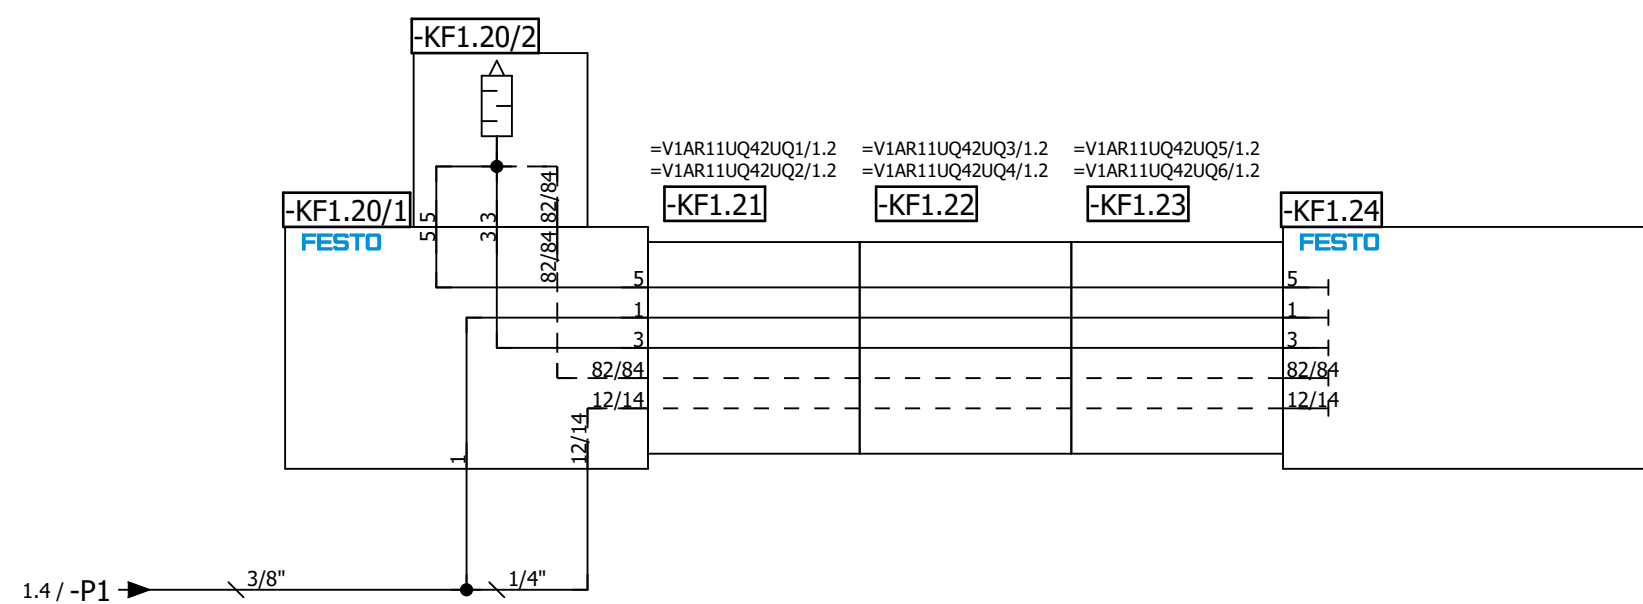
-KF1.20/2

=V1AR11UQ42UQ1/1.2
=V1AR11UQ42UQ2/1.2
-KF1.21

=V1AR11UQ42UQ3/1.2
=V1AR11UQ42UQ4/1.2
-KF1.22

=V1AR11UQ42UQ5/1.2
=V1AR11UQ42UQ6/1.2
-KF1.23

-KF1.20/1
FESTO
5 5
3 3
82/84 82/84
5
1
3
82/84
12/14
12/14
1

-KF1.24
FESTO
5
1
3
82/84
12/14

1.4 / -P1
3/8"
1/4"